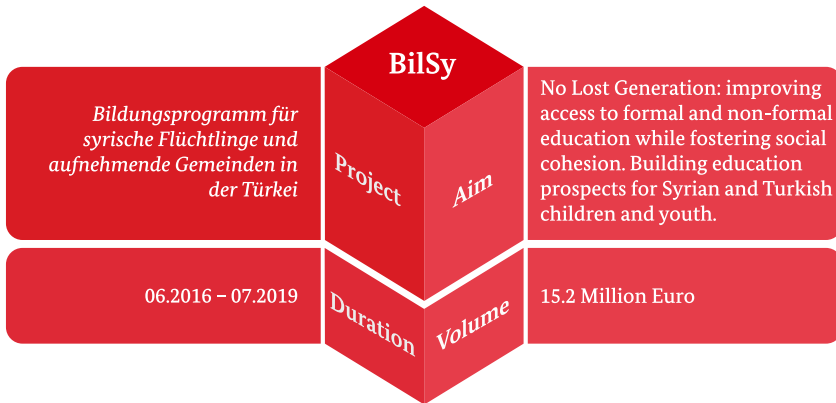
BilSy

Bildungsprogramm für syrische Flüchtlinge und aufnehmende Gemeinden in der Türkei

Project

Aim

No Lost Generation: improving access to formal and non-formal education while fostering social cohesion. Building education prospects for Syrian and Turkish children and youth.

06.2016 – 07.2019

Duration

Volume

15.2 Million Euro